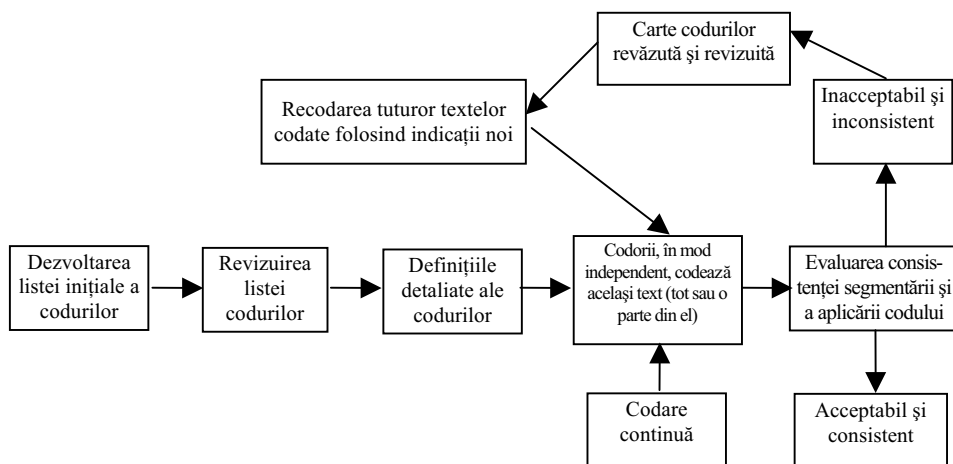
Carte codurilor revăzută şi revizuită

Recodarea tuturor textelor codate folosind indicaţii noi

Inacceptabil şi inconsistent

Dezvoltarea listei iniţiale a codurilor

Revizuirea listei codurilor

Definiţiile detaliate ale codurilor

Codorii, în mod independent, codează acelaşi text (tot sau o parte din el)

Evaluarea consistenţei segmentării şi a aplicării codului

Codare continuă

Acceptabil şi consistent